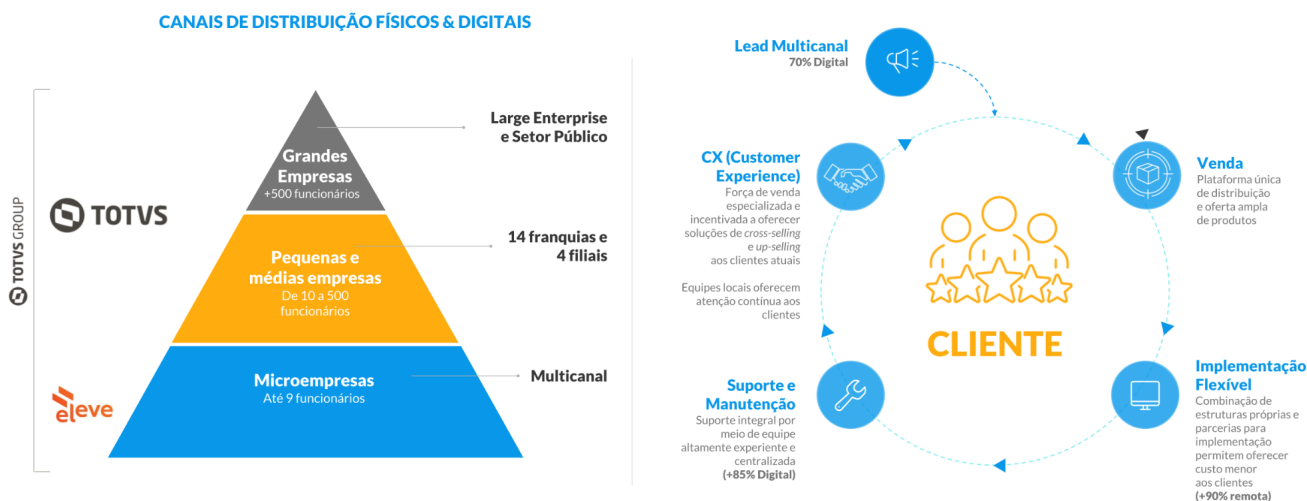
CANAIS DE DISTRIBUIÇÃO FÍSICOS & DIGITAIS

TOTVS GROUP

TOTVS

eleve

Grandes Empresas
+500 funcionários

Large Enterprise e Setor Público

Pequenas e médias empresas
De 10 a 500 funcionários

14 franquias e 4 filiais

Microempresas
Até 9 funcionários

Multicanal

Lead Multicanal
70% Digital

CX (Customer Experience)
Força de venda especializada e incentivada a oferecer soluções de *cross-selling* e *up-selling* aos clientes atuais

Equipes locais oferecem atenção contínua aos clientes

Venda
Plataforma única de distribuição e oferta ampla de produtos

CLIENTE

Suporte e Manutenção
Suporte integral por meio de equipe altamente experiente e centralizada
(+85% Digital)

Implementação Flexível
Combinação de estruturas próprias e parcerias para implementação permitem oferecer custo menor aos clientes
(+90% remota)